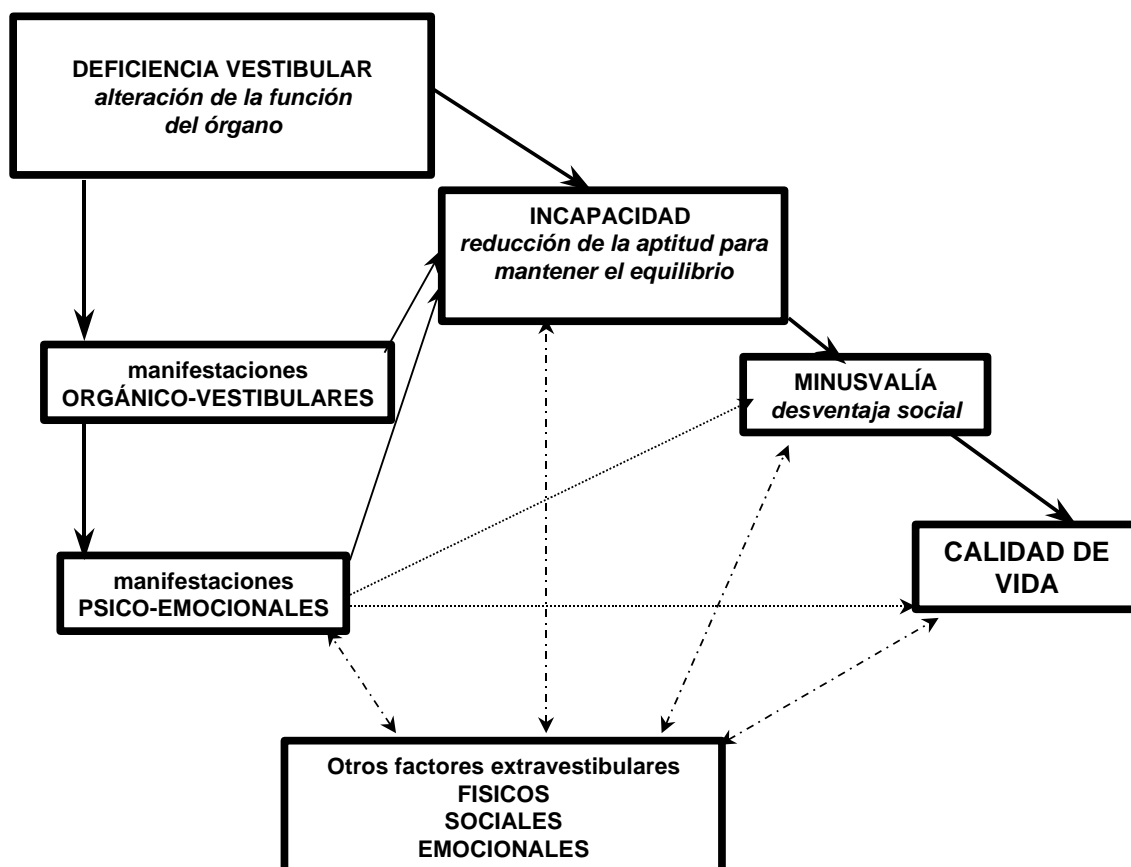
DEFICIENCIA VESTIBULAR
alteración de la función del órgano

INCAPACIDAD
reducción de la aptitud para mantener el equilibrio

manifestaciones
ORGÁNICO-VESTIBULARES

MINUSVALÍA
desventaja social

manifestaciones
PSICO-EMOCIONALES

CALIDAD DE VIDA

Otros factores extravestibulares
FISICOS
SOCIALES
EMOCIONALES